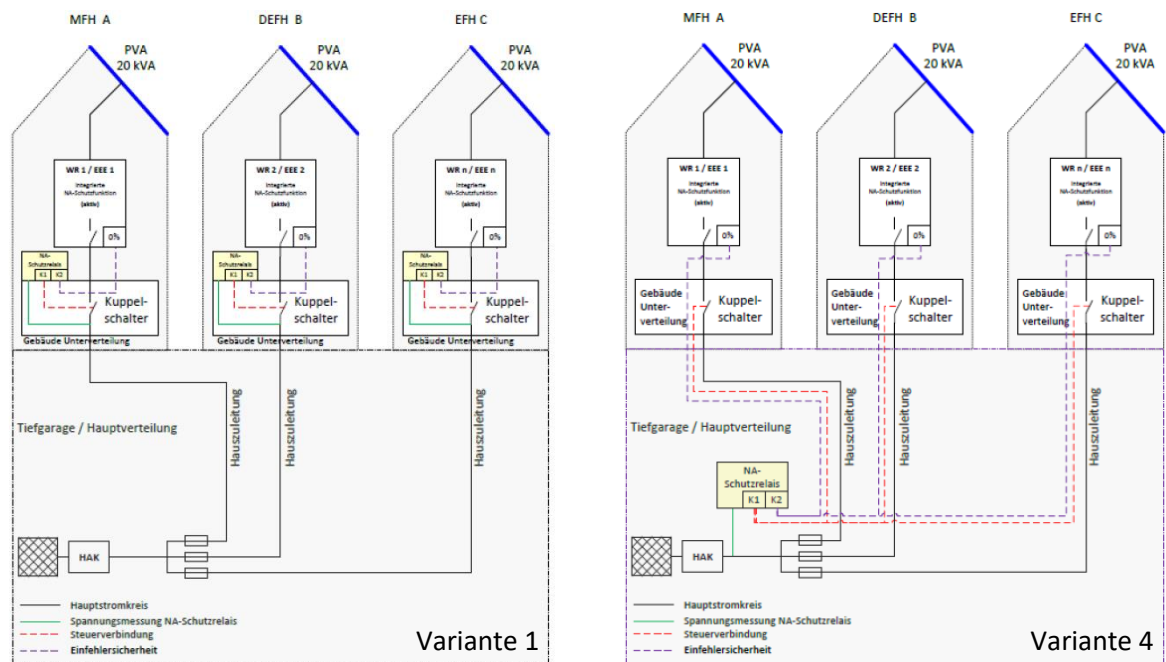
MFH A
PVA 20 kVA
WR 1 / EEE 1
Integrierte NA-Schutzfunktion (aktiv)
0%
NA-Schutzrelais
K1 K2
Kuppelschalter
Gebäude Unterverteilung

DEFH B
PVA 20 kVA
WR 2 / EEE 2
Integrierte NA-Schutzfunktion (aktiv)
0%
NA-Schutzrelais
K1 K2
Kuppelschalter
Gebäude Unterverteilung

EFH C
PVA 20 kVA
WR n / EEE n
Integrierte NA-Schutzfunktion (aktiv)
0%
NA-Schutzrelais
K1 K2
Kuppelschalter
Gebäude Unterverteilung

Hauszuleitung
Hauszuleitung
Hauszuleitung
Tiefgarage / Hauptverteilung
HAK

Hauptstromkreis
Spannungsmessung NA-Schutzrelais
Steuerverbindung
Einfehlersicherheit
Variante 1

MFH A
PVA 20 kVA
WR 1 / EEE 1
Integrierte NA-Schutzfunktion (aktiv)
0%
Gebäude Unterverteilung
Kuppelschalter

DEFH B
PVA 20 kVA
WR 2 / EEE 2
Integrierte NA-Schutzfunktion (aktiv)
0%
Gebäude Unterverteilung
Kuppelschalter

EFH C
PVA 20 kVA
WR n / EEE n
Integrierte NA-Schutzfunktion (aktiv)
0%
Gebäude Unterverteilung
Kuppelschalter

Hauszuleitung
Hauszuleitung
Hauszuleitung
Tiefgarage / Hauptverteilung
NA-Schutzrelais
K1 K2
HAK

Hauptstromkreis
Spannungsmessung NA-Schutzrelais
Steuerverbindung
Einfehlersicherheit
Variante 4